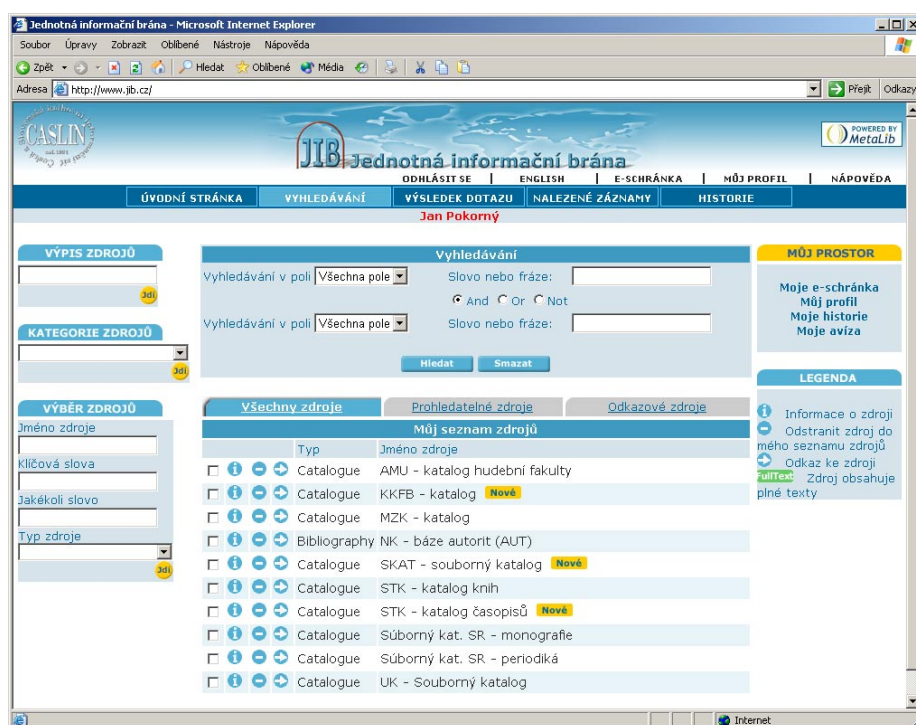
Jednotná informační brána - Microsoft Internet Explorer

Soubor Úpravy Zobrazit Oblíbené Nástroje Nápověda

Zpět Hledat Oblíbené Média

Adresa http://www.jib.cz/

Přejít Odkazy

CASLIN

JIB Jednotná informační brána

POWERED BY MetaLib

ODHLÁSIT SE | ENGLISH | E-SCHRÁNKA | MŮJ PROFIL | NÁPOVĚDA

ÚVODNÍ STRÁNKA | VYHLEDÁVÁNÍ | VÝSLEDEK DOTAZU | NALEZENÉ ZÁZNAMY | HISTORIE

Jan Pokorný

VÝPIS ZDROJŮ

Jdi

KATEGORIE ZDROJŮ

Jdi

VÝBĚR ZDROJŮ

Jméno zdroje

Klíčová slova

Jakékoli slovo

Typ zdroje

Jdi

Vyhledávání

Vyhledávání v poli Všechna pole Slovo nebo fráze:

And Or Not

Vyhledávání v poli Všechna pole Slovo nebo fráze:

Hledat Smazat

Všechny zdroje | Prohledatelné zdroje | Odkazové zdroje

Můj seznam zdrojů

| Typ | Jméno zdroje |
|---|---|
| Catalogue | AMU - katalog hudební fakulty |
| Catalogue | KKFB - katalog Nové |
| Catalogue | MZK - katalog |
| Bibliography | NK - báze autorit (AUT) |
| Catalogue | SKAT - souborný katalog Nové |
| Catalogue | STK - katalog knih |
| Catalogue | STK - katalog časopisů Nové |
| Catalogue | Súborný kat. SR - monografie |
| Catalogue | Súborný kat. SR - periodiká |
| Catalogue | UK - Souborný katalog |

MŮJ PROSTOR

Moje e-schránka
Můj profil
Moje historie
Moje avíza

LEGENDA

Informace o zdroji
Odstranit zdroj do mého seznamu zdrojů
Odkaz ke zdroji
FullText Zdroj obsahuje plné texty

Internet